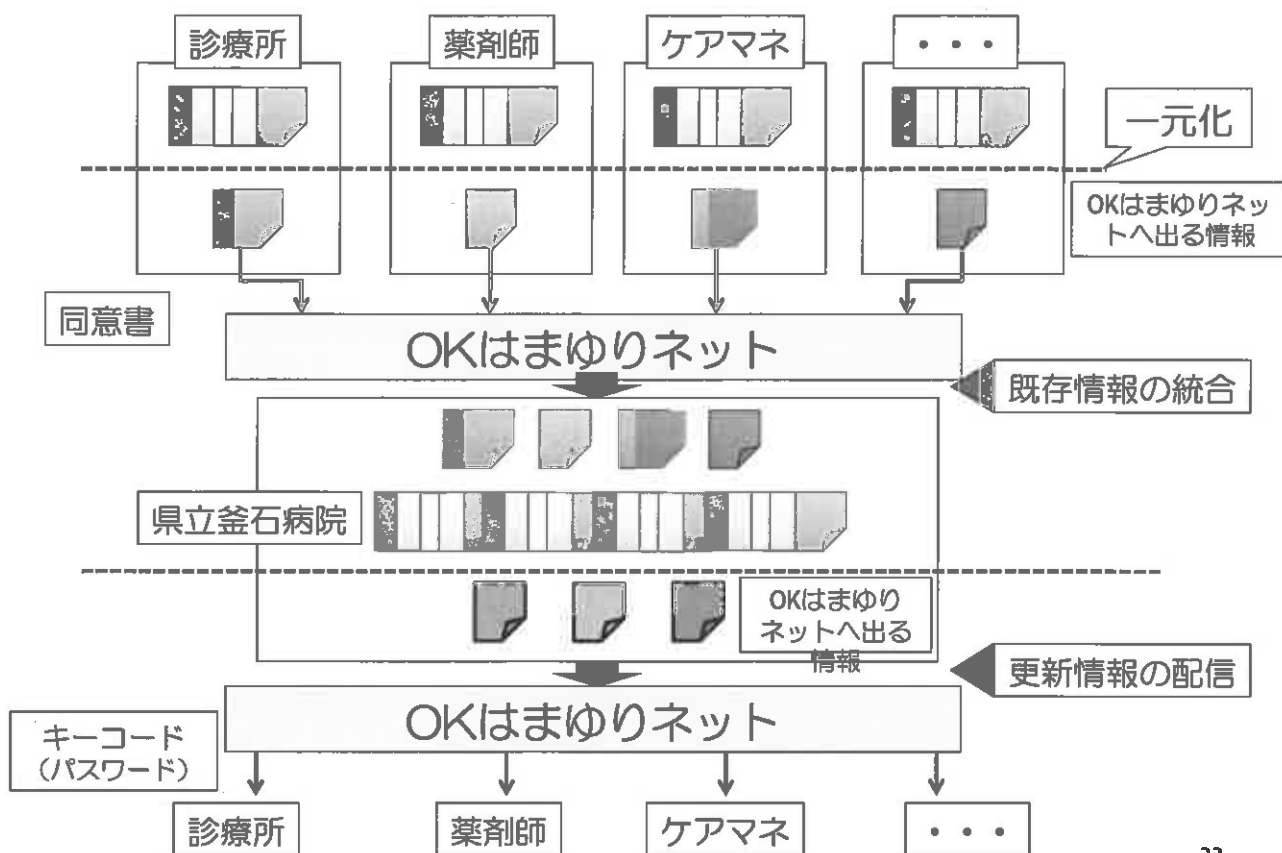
診療所

薬剤師

ケアマネ

・・・

一元化

OKはまゆりネットへ出る情報

同意書

OKはまゆりネット

既存情報の統合

県立釜石病院

OKはまゆりネットへ出る情報

更新情報の配信

キーコード（パスワード）

OKはまゆりネット

診療所

薬剤師

ケアマネ

・・・

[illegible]